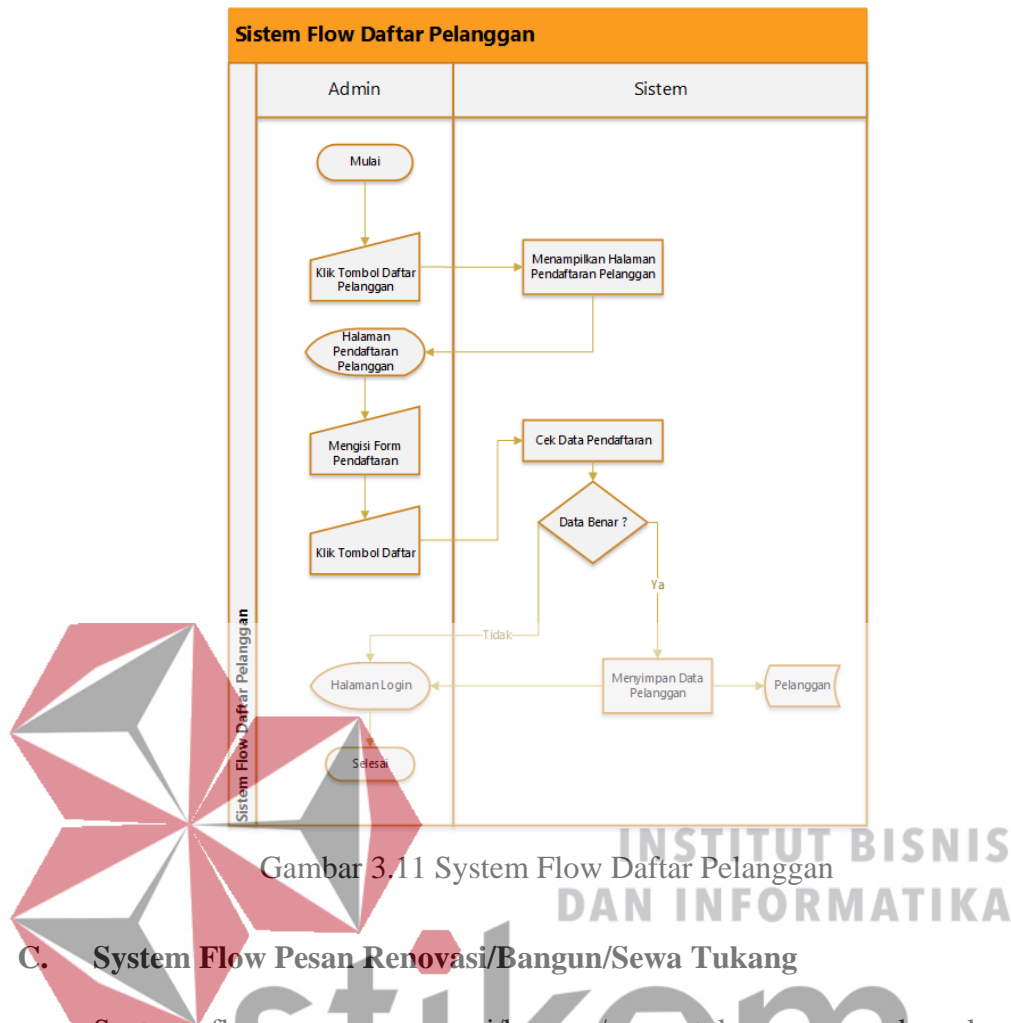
Sistem Flow Daftar Pelanggan

Sistem Flow Daftar Pelanggan

Admin

Sistem

Mulai

Klik Tombol Daftar Pelanggan

Menampilkan Halaman Pendaftaran Pelanggan

Halaman Pendaftaran Pelanggan

Mengisi Form Pendaftaran

Cek Data Pendaftaran

Data Benar ?

Klik Tombol Daftar

Ya

Tidak

Halaman Login

Menyimpan Data Pelanggan

Pelanggan

Selesai

INSTITUT BISNIS DAN INFORMATIKA

Gambar 3.11 System Flow Daftar Pelanggan

C. System Flow Pesan Renovasi/Bangun/Sewa Tukang

stikom

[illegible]